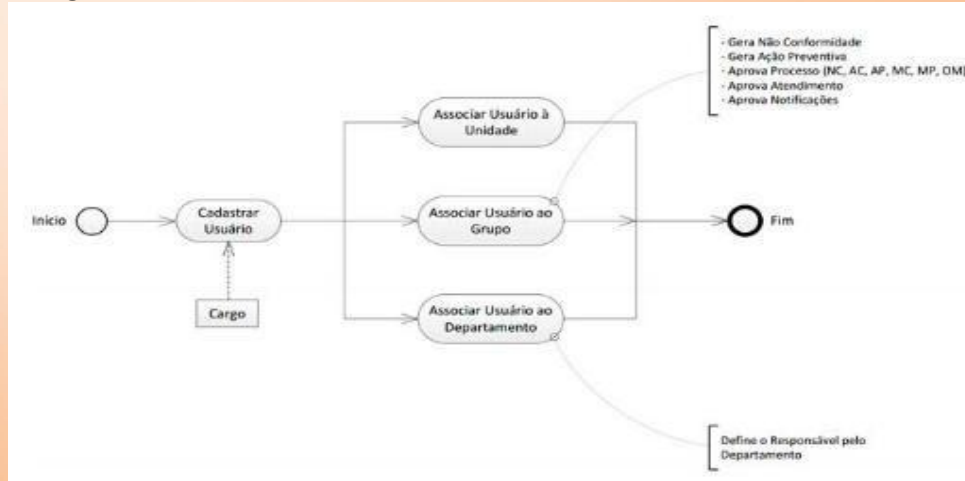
- Gera Não Conformidade
- Gera Ação Preventiva
- Aprova Processo (NC, AC, AP, MC, MP, OM)
- Aprova Atendimento
- Aprova Notificações

Início

Cadastrar Usuário

Cargo

Associar Usuário à Unidade

Associar Usuário ao Grupo

Associar Usuário ao Departamento

Fim

Define o Responsável pelo Departamento